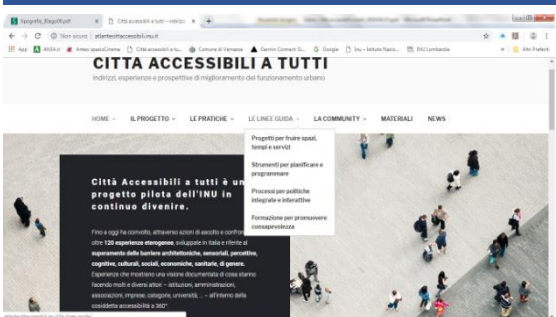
Tipografie_Ringoffi.pdf × Città accessibili a tutti – indirizz × +

← → C ⓘ Non sicuro | atuttecittaccessibili.info

App ANSA.it Antes spazioCinema Città accessibili a tu... Comune di Varnasze Garmin Connect Si... Google Inu – Istituto Nazio... INU Lombardia Altri Preferiti

CITTA ACCESSIBILI A TUTTI

Indirizzi, esperienze e prospettive di miglioramento del funzionamento urbano

HOME ⌄ IL PROGETTO ⌄ LE PRATICHE ⌄ LE LINEE GUIDA ⌄ LA COMMUNITY ⌄ MATERIALI NEWS

Progetti per fruire spazi, tempi e servizi

Strumenti per pianificare e programmare

Processi per politiche integrate e interattive

Formazione per promuovere consapevolezza

Città Accessibili a tutti è un progetto pilota dell'INU in continuo divenire.

Fino a oggi ha coinvolto, attraverso azioni di ascolto e confronto, oltre 120 esperienze eterogenee, sviluppate in Italia e riferite al superamento delle barriere architettoniche, sensoriali, percettive, cognitive, culturali, sociali, economiche, sanitarie, di genere. Esperienze che mostrano una visione documentata di cosa stanno facendo molti e diversi attori – istituzioni, amministrazioni, associazioni, imprese, categorie, università, ... – all'interno della cosiddetta accessibilità a 360°.

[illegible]